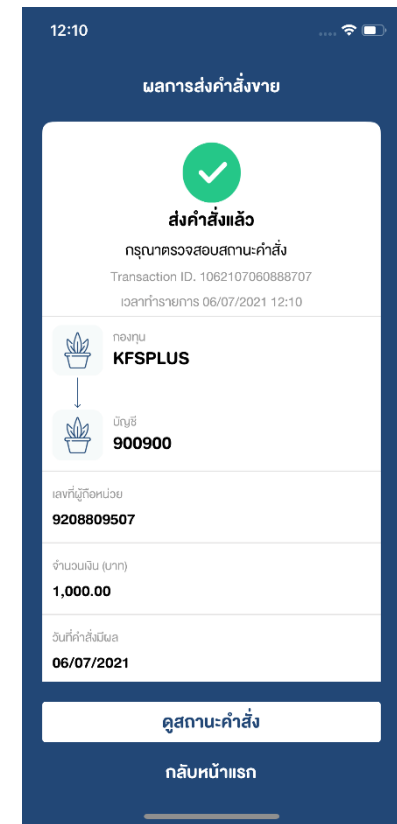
12:10

ผลการส่งคำสั่งขาย

ส่งคำสั่งแล้ว

กรุณาตรวจสอบสถานะคำสั่ง

Transaction ID. 1062107060888707

เวลาทำรายการ 06/07/2021 12:10

กองทุน
KFSPLUS

บัญชี
900900

เลขที่ผู้ถือหน่วย
9208809507

จำนวนเงิน (บาท)
1,000.00

วันที่คำสั่งมีผล
06/07/2021

ดูสถานะคำสั่ง

กลับหน้าแรก